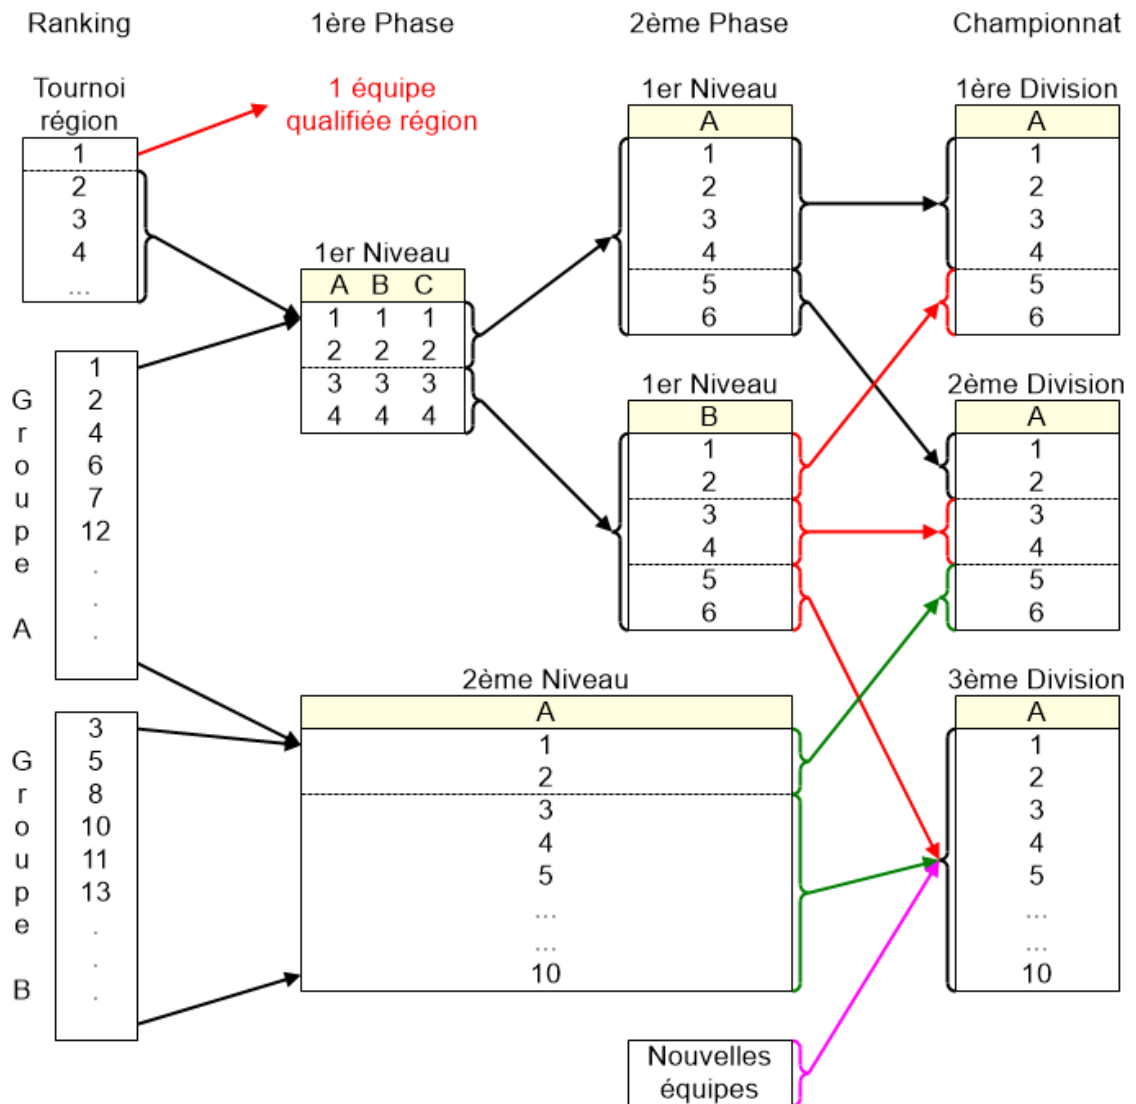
Ranking

1ère Phase

2ème Phase

Championnat

Tournoi région

| 1 |
|---|
| 2 |
| 3 |
| 4 |
| ... |

1 équipe qualifiée région

Groupe A

1
2
4
6
7
12
.
.
.

Groupe B

3
5
8
10
11
13
.
.
.

1er Niveau

| A | B | C |
|---|---|---|
| 1 | 1 | 1 |
| 2 | 2 | 2 |
| 3 | 3 | 3 |
| 4 | 4 | 4 |

2ème Niveau

| A |
|---|
| 1 |
| 2 |
| 3 |
| 4 |
| 5 |
| ... |
| ... |
| 10 |

1er Niveau

| A |
|---|
| 1 |
| 2 |
| 3 |
| 4 |
| 5 |
| 6 |

1er Niveau

| B |
|---|
| 1 |
| 2 |
| 3 |
| 4 |
| 5 |
| 6 |

Nouvelles équipes

1ère Division

| A |
|---|
| 1 |
| 2 |
| 3 |
| 4 |
| 5 |
| 6 |

2ème Division

| A |
|---|
| 1 |
| 2 |
| 3 |
| 4 |
| 5 |
| 6 |

3ème Division

| A |
|---|
| 1 |
| 2 |
| 3 |
| 4 |
| 5 |
| ... |
| ... |
| 10 |